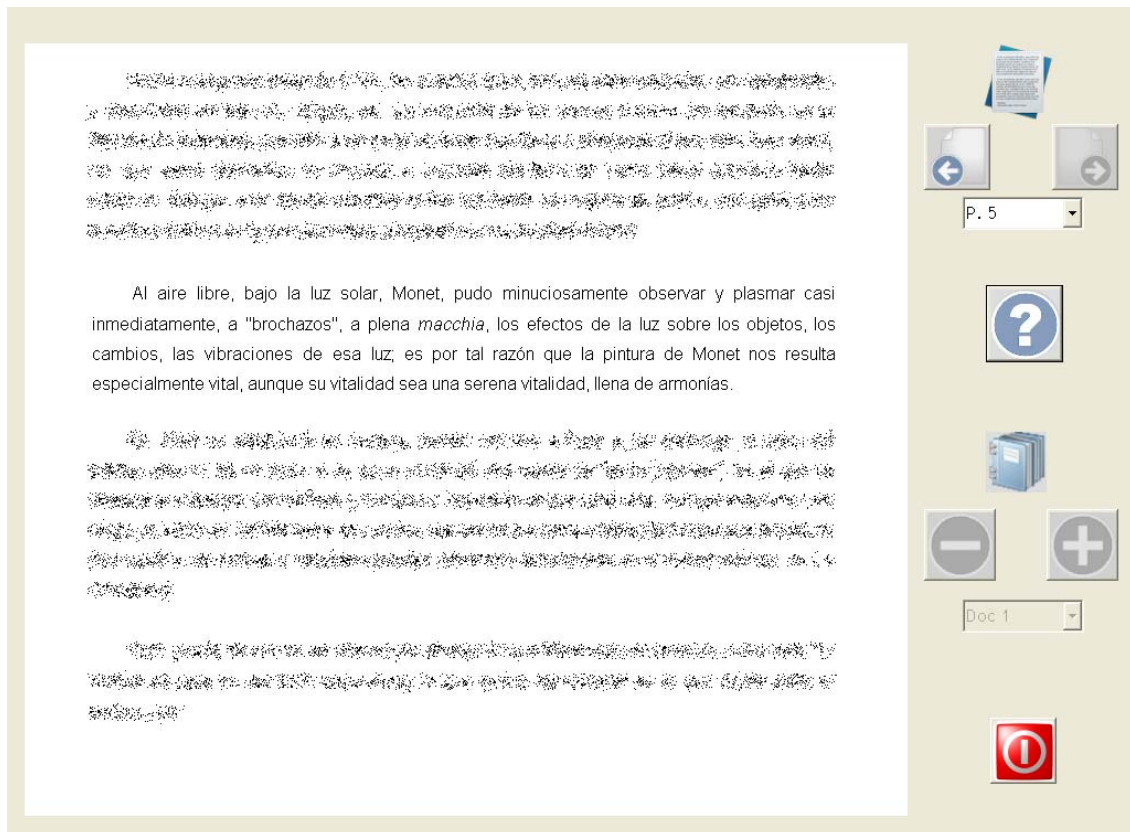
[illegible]

Al aire libre, bajo la luz solar, Monet, pudo minuciosamente observar y plasmar casi inmediatamente, a "brochazos", a plena *macchia*, los efectos de la luz sobre los objetos, los cambios, las vibraciones de esa luz; es por tal razón que la pintura de Monet nos resulta especialmente vital, aunque su vitalidad sea una serena vitalidad, llena de armonías.

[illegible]

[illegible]

P. 5

?

Doc 1